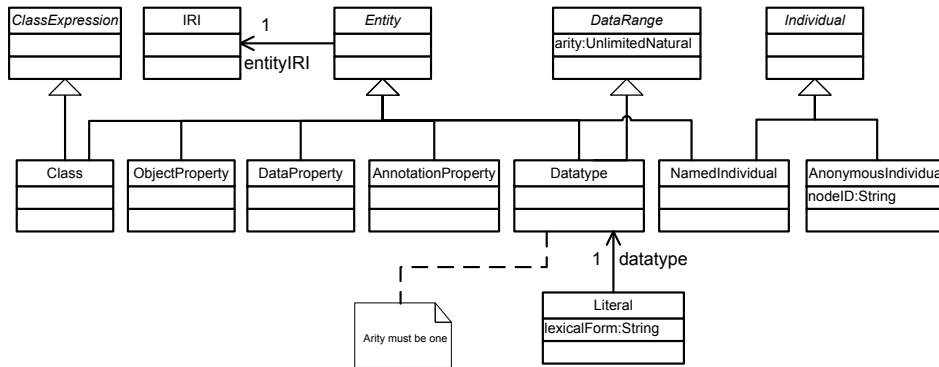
ClassExpression

IRI

1

entityIRI

Entity

DataRange

arity:UnlimitedNatural

Individual

Class

ObjectProperty

DataProperty

AnnotationProperty

Datatype

NamedIndividual

AnonymousIndividua

nodeID:String

1 datatype

Literal

lexicalForm:String

Arity must be one